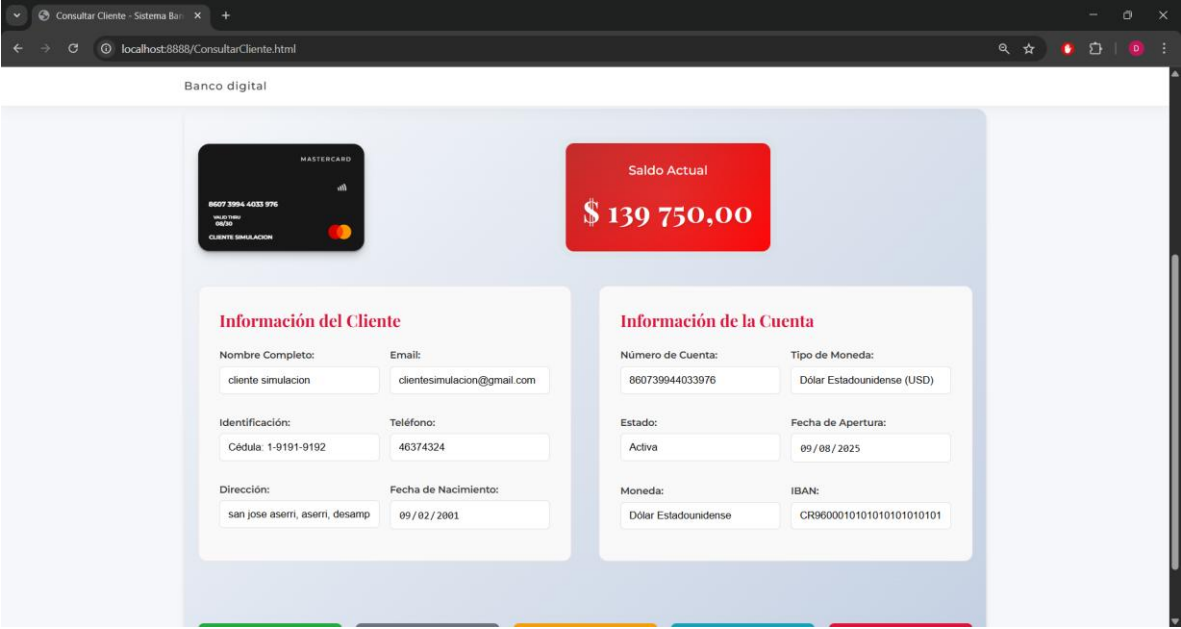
Consultar Cliente - Sistema Ban

localhost:8888/ConsultarCliente.html

Banco digital

MASTERCARD

8607 3994 4033 976

VALID THRU
08/30

CLIENTE SIMULACION

Saldo Actual

$ 139 750,00

Información del Cliente

Nombre Completo:
cliente simulacion

Email:
clientesimulacion@gmail.com

Identificación:
Cédula: 1-9191-9192

Teléfono:
46374324

Dirección:
san jose aserri, aserri, desamp

Fecha de Nacimiento:
09/02/2001

Información de la Cuenta

Número de Cuenta:
860739944033976

Tipo de Moneda:
Dólar Estadounidense (USD)

Estado:
Activa

Fecha de Apertura:
09/08/2025

Moneda:
Dólar Estadounidense

IBAN:
CR960001010101010101010101